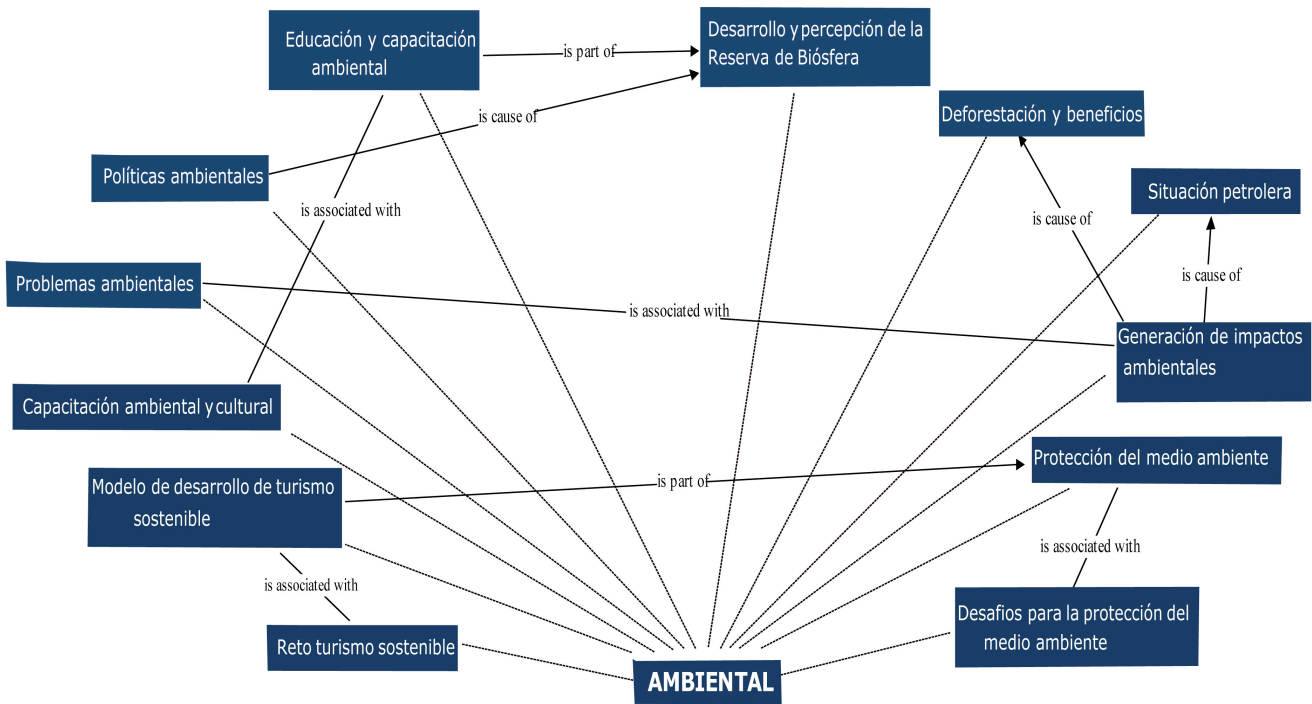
Educación y capacitación ambiental

is part of

Desarrollo y percepción de la Reserva de Biósfera

is cause of

Deforestación y beneficios

Políticas ambientales

is associated with

Situación petrolera

is cause of

is cause of

Problemas ambientales

is associated with

Generación de impactos ambientales

Capacitación ambiental y cultural

Protección del medio ambiente

Modelo de desarrollo de turismo sostenible

is part of

is associated with

is associated with

Desafios para la protección del medio ambiente

Reto turismo sostenible

AMBIENTAL